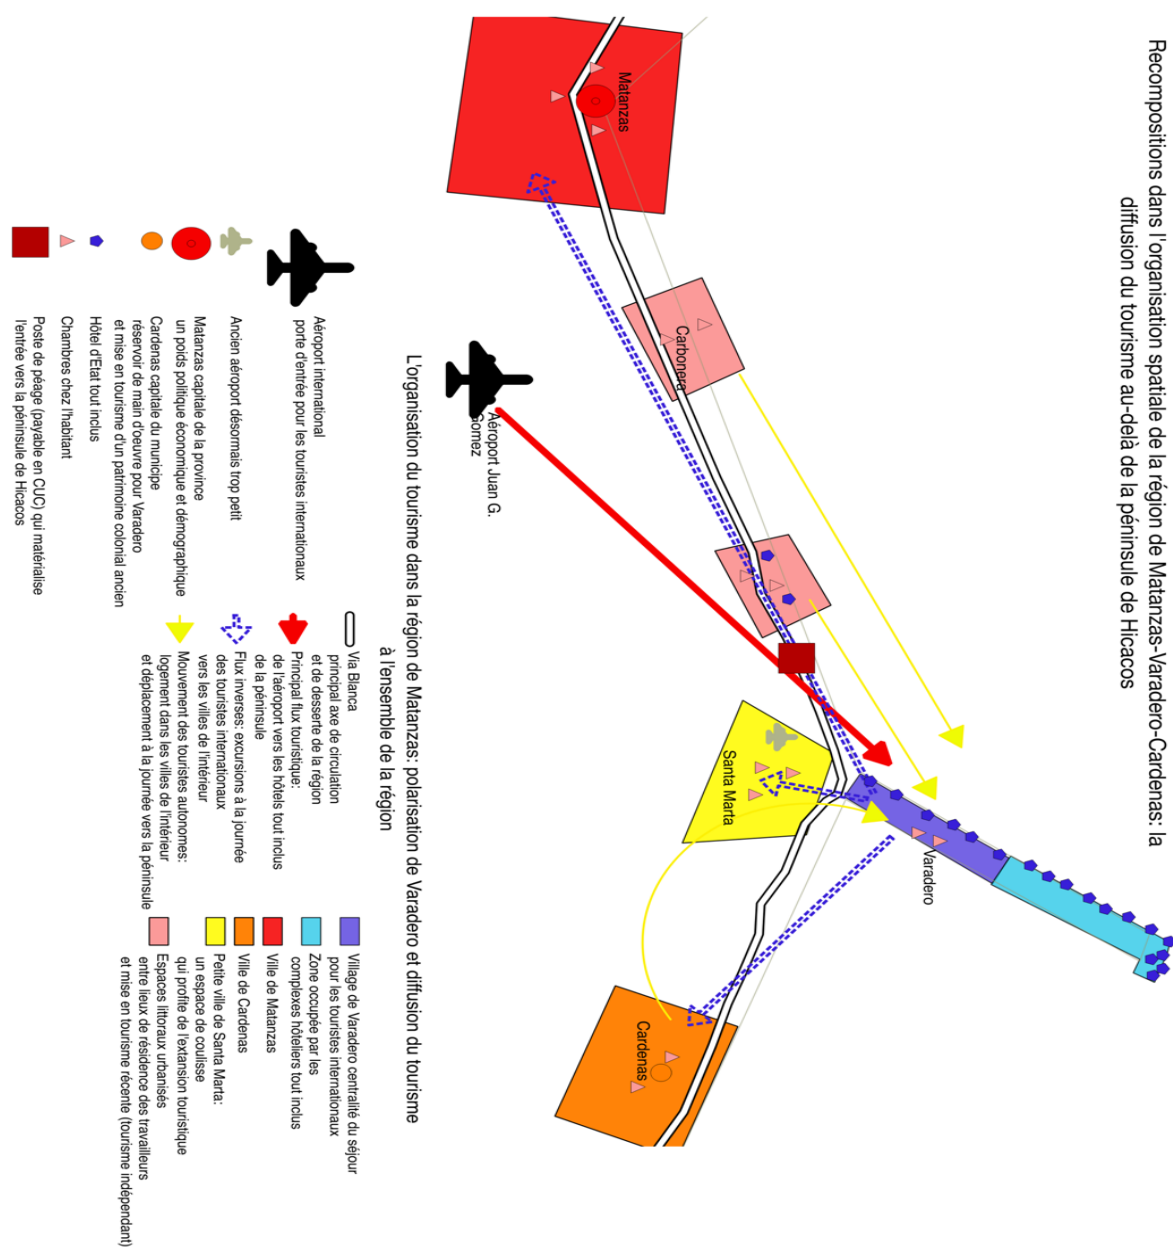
Recompositions dans l'organisation spatiale de la région de Matanzas-Varadero-Cardenas: la diffusion du tourisme au-delà de la péninsule de Hicacos

Matanzas

Carbonera

Aéroport Juan G. Gomez

Santa Marta

Varadero

Cardenas

L'organisation du tourisme dans la région de Matanzas: polarisation de Varadero et diffusion du tourisme à l'ensemble de la région

Aéroport international porte d'entrée pour les touristes internationaux

Ancien aéroport desormais trop petit

Matanzas capitale de la province un poids politique économique et démographique

Cardenas capitale du municipe réservoir de main d'oeuvre pour Varadero et mise en tourisme d'un patrimoine colonial ancien

Hôtel d'Etat tout inclus

Chambres chez l'habitant

Poste de péage (payable en CUC) qui matérialise l'entrée vers la péninsule de Hicacos

Via Blanca principal axe de circulation et de desserte de la région

Principal flux touristique: de l'aéroport vers les hôtels tout inclus de la péninsule

Flux inverses: excursions à la journée des touristes internationaux vers les villes de l'intérieur

Mouvement des touristes autonomes: logement dans les villes de l'intérieur et déplacement à la journée vers la péninsule

Village de Varadero centralité du séjour pour les touristes internationaux

Zone occupée par les complexes hôteliers tout inclus

Ville de Matanzas

Ville de Cardenas

Petite ville de Santa Marta: un espace de coulisse qui profite de l'extension touristique

Espaces littoraux urbanisés entre lieux de résidence des travailleurs et mise en tourisme récente (tourisme indépendant)